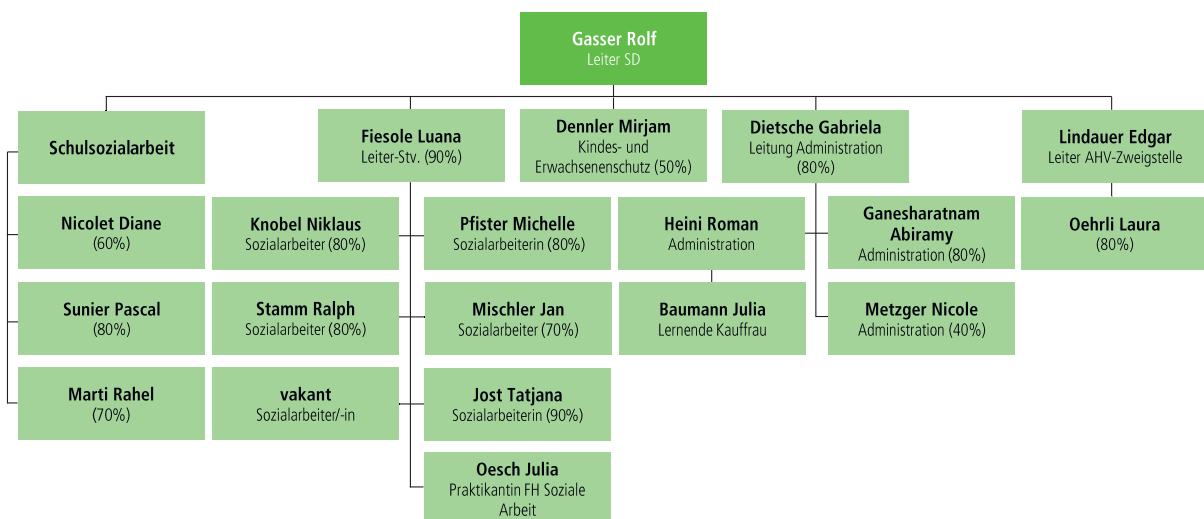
Gasser Rolf
Leiter SD

Schulsozialarbeit

Fiesole Luana
Leiter-Stv. (90%)

Dennler Mirjam
Kindes- und Erwachsenenschutz (50%)

Dietsche Gabriela
Leitung Administration (80%)

Lindauer Edgar
Leiter AHV-Zweigstelle

Nicolet Diane
(60%)

Sunier Pascal
(80%)

Marti Rahel
(70%)

Knobel Niklaus
Sozialarbeiter (80%)

Stamm Ralph
Sozialarbeiter (80%)

vakant
Sozialarbeiter/-in

Pfister Michelle
Sozialarbeiterin (80%)

Mischler Jan
Sozialarbeiter (70%)

Jost Tatjana
Sozialarbeiterin (90%)

Oesch Julia
Praktikantin FH Soziale Arbeit

Heini Roman
Administration

Baumann Julia
Lernende Kauffrau

Ganesharatnam Abiramy
Administration (80%)

Metzger Nicole
Administration (40%)

Oehrli Laura
(80%)